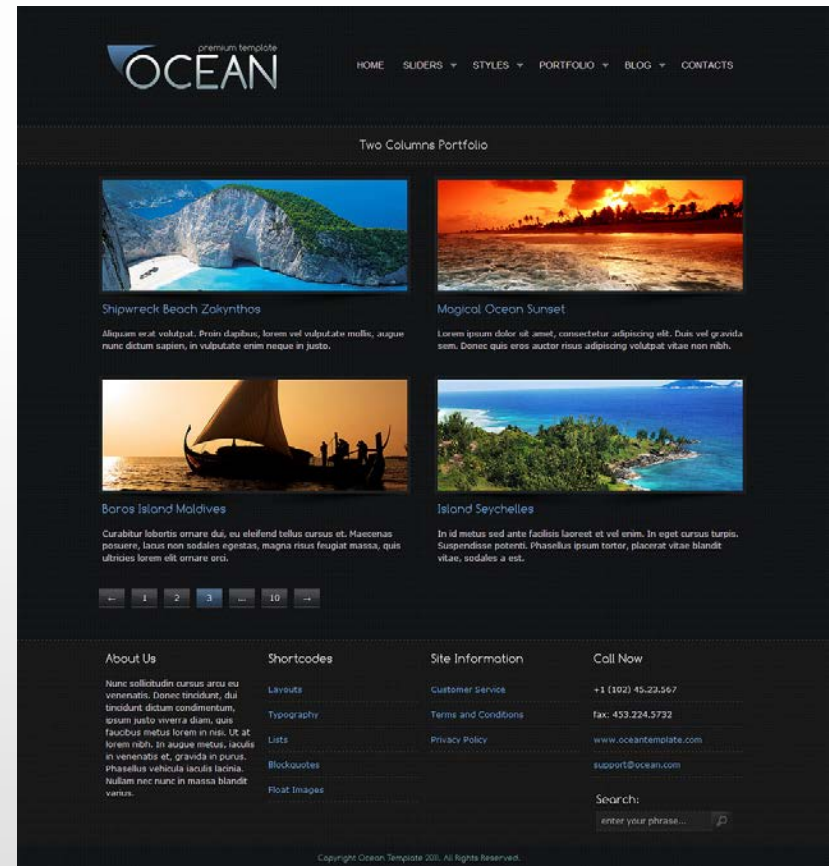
premium template
OCEAN

HOME SLIDERS STYLES PORTFOLIO BLOG CONTACTS

Two Columns Portfolio

Shipwreck Beach Zakynthos

Aliquam erat volutpat. Proin dapibus, lorem vel vulputate mollis, augue nunc dictum sapien, in vulputate enim neque in justo.

Magical Ocean Sunset

Lorem ipsum dolor sit amet, consectetur adipiscing elit. Duis vel gravida sem. Donec quis eros auctor risus adipiscing volutpat vitae non nibh.

Baros Island Maldives

Curabitur lobortis ornare dui, eu eleifend tellus cursus et. Maecenas posuere, lacus non sodales egestas, magna risus feugiat massa, quis ultricies lorem elit ornare orci.

Island Seychelles

In id metus sed ante facilisis laoreet et vel enim. In eget cursus turpis. Suspendisse potenti. Phasellus ipsum tortor, placerat vitae blandit vitae, sodales a est.

← 1 2 3 ... 10 →

About Us

Nunc sollicitudin cursus arcu eu venenatis. Donec tincidunt, dui tincidunt dictum condimentum, ipsum justo viverra diam, quis faucibus metus lorem in nisi. Ut at lorem nibh. In augue metus, iaculis in venenatis et, gravida in purus. Phasellus vehicula iaculis lacinia. Nullam nec nunc in massa blandit varius.

Shortcodes

Layouts
Typography
Lists
Blockquotes
Float Images

Site Information

Customer Service
Terms and Conditions
Privacy Policy

Call Now

+1 (102) 45.23.567
fax: 453.224.5732
www.oceantemplate.com
support@ocean.com

Search:
enter your phrase...

Copyright Ocean Template 2011. All Rights Reserved.